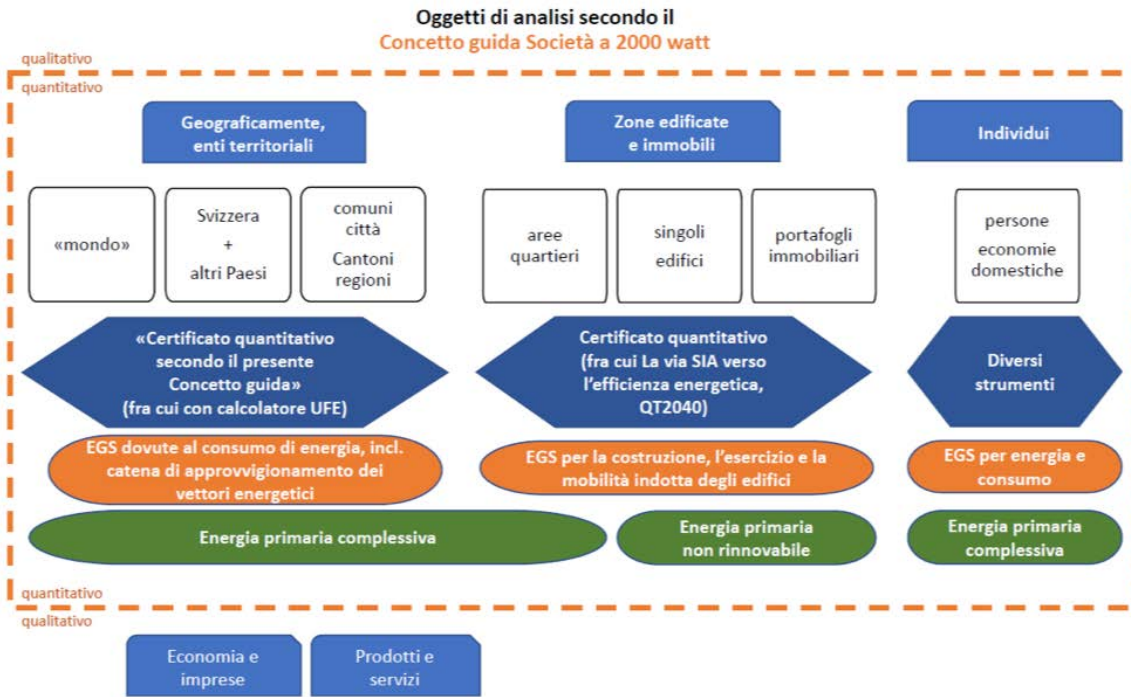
Oggetti di analisi secondo il
Concetto guida Società a 2000 watt

qualitativo
quantitativo

Geograficamente, enti territoriali

Zone edificate e immobili

Individui

«mondo»

Svizzera + altri Paesi

comuni città Cantoni regioni

aree quartieri

singoli edifici

portafogli immobiliari

persone economie domestiche

«Certificato quantitativo secondo il presente Concetto guida» (fra cui con calcolatore UFE)

Certificato quantitativo (fra cui La via SIA verso l'efficienza energetica, QT2040)

Diversi strumenti

EGS dovute al consumo di energia, incl. catena di approvvigionamento dei vettori energetici

EGS per la costruzione, l'esercizio e la mobilità indotta degli edifici

EGS per energia e consumo

Energia primaria complessiva

Energia primaria non rinnovabile

Energia primaria complessiva

quantitativo
qualitativo

Economia e imprese

Prodotti e servizi